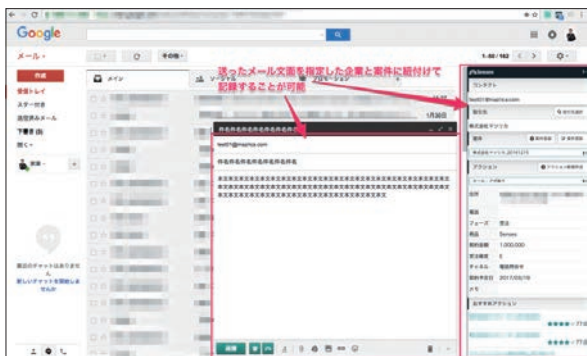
Google

メール・

作成

受信トレイ

スター付き

送信済みメール

下書き (6)

開く

その他・

1–50 / 162

メイン

ソーシャル

プロモーション

送ったメール文面を指定した企業と案件に紐付けて記録することが可能

件名件名件名件名件名件名件名件名

test01@mazica.com

件名件名件名件名件名件名

本文本文本文本文本文本文本文本文本文本文本文本文本文本文本文本文本文本文本文本文本文本文本文本文本文本文本文本文本文本文本文本文本文本文本文本文本文本文本文本文本文本文本文本文本文本文

送信

1月30日

コンタクト

test01@mazica.com

株式会社マツリカ

アクション

フェーズ

Senses

1,000,000

5

2017/03/19

おすすめアクション

最近のチャットはありません
新しいチャットを開始しませんか